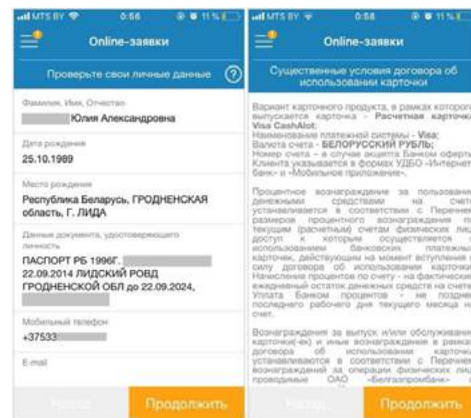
MTS BY 0:56 11%

Online-заявки

Проверьте свои личные данные

Фамилия, Имя, Отчество
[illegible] Юлия Александровна

Дата рождения
25.10.1989

Место рождения
Республика Беларусь, ГРОДНЕНСКАЯ область, Г. ЛИДА

Данные документа, удостоверяющего личность
ПАСПОРТ РБ 1996Г. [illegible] 22.09.2014 ЛИДСКИЙ РОВД ГРОДНЕНСКОЙ ОБЛ до 22.09.2024,

Мобильный телефон
+37533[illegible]

E-mail

Назад

Продолжить

MTS BY 0:58 11%

Online-заявки

Существенные условия договора об использовании карточки

Вариант карточного продукта, в рамках которого выпускается карточка - Расчетная карточка Visa CashAlot;
Наименование платежной системы - Visa;
Валюта счета - БЕЛОРУССКИЙ РУБЛЬ;
Номер счета - в случае акцепта Банком оферты Клиента указывается в формах УДБО «Интернет-банк» и «Мобильное приложение».

Процентное вознаграждение за пользование денежными средствами на счете устанавливается в соответствии с Перечнем размеров процентного вознаграждения по текущим (расчетным) счетам физических лиц, доступ к которым осуществляется с использованием банковских платежных карточек, действующим на момент вступления в силу договора об использовании карточки. Начисление процентов по счету - на фактический ежедневный остаток денежных средств на счете. Уплата Банком процентов - не позднее последнего рабочего дня текущего месяца на счет.

Вознаграждения за выпуск и/или обслуживание карточки(-ек) и иные вознаграждения в рамках договора об использовании карточки устанавливаются в соответствии с Перечнем вознаграждений за операции физических лиц, проводимые ОАО «Белгазпромбанк» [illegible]

Назад

Продолжить